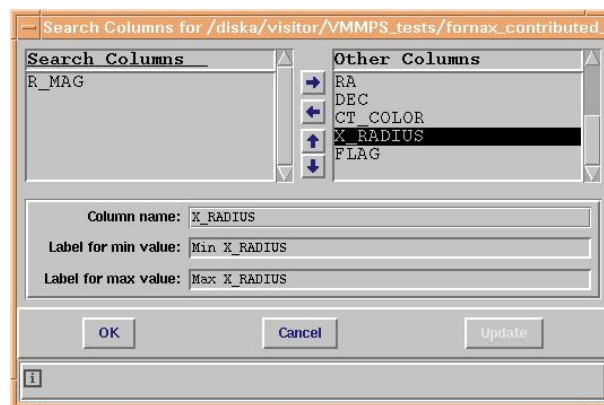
Search Columns for /diska/visitor/VMMPS_tests/fornax_contributed

Search Columns
R_MAG

Other Columns
RA
DEC
CT_COLOR
X_RADIUS
FLAG

Column name: X_RADIUS
Label for min value: Min X_RADIUS
Label for max value: Max X_RADIUS

OK
Cancel
Update

i